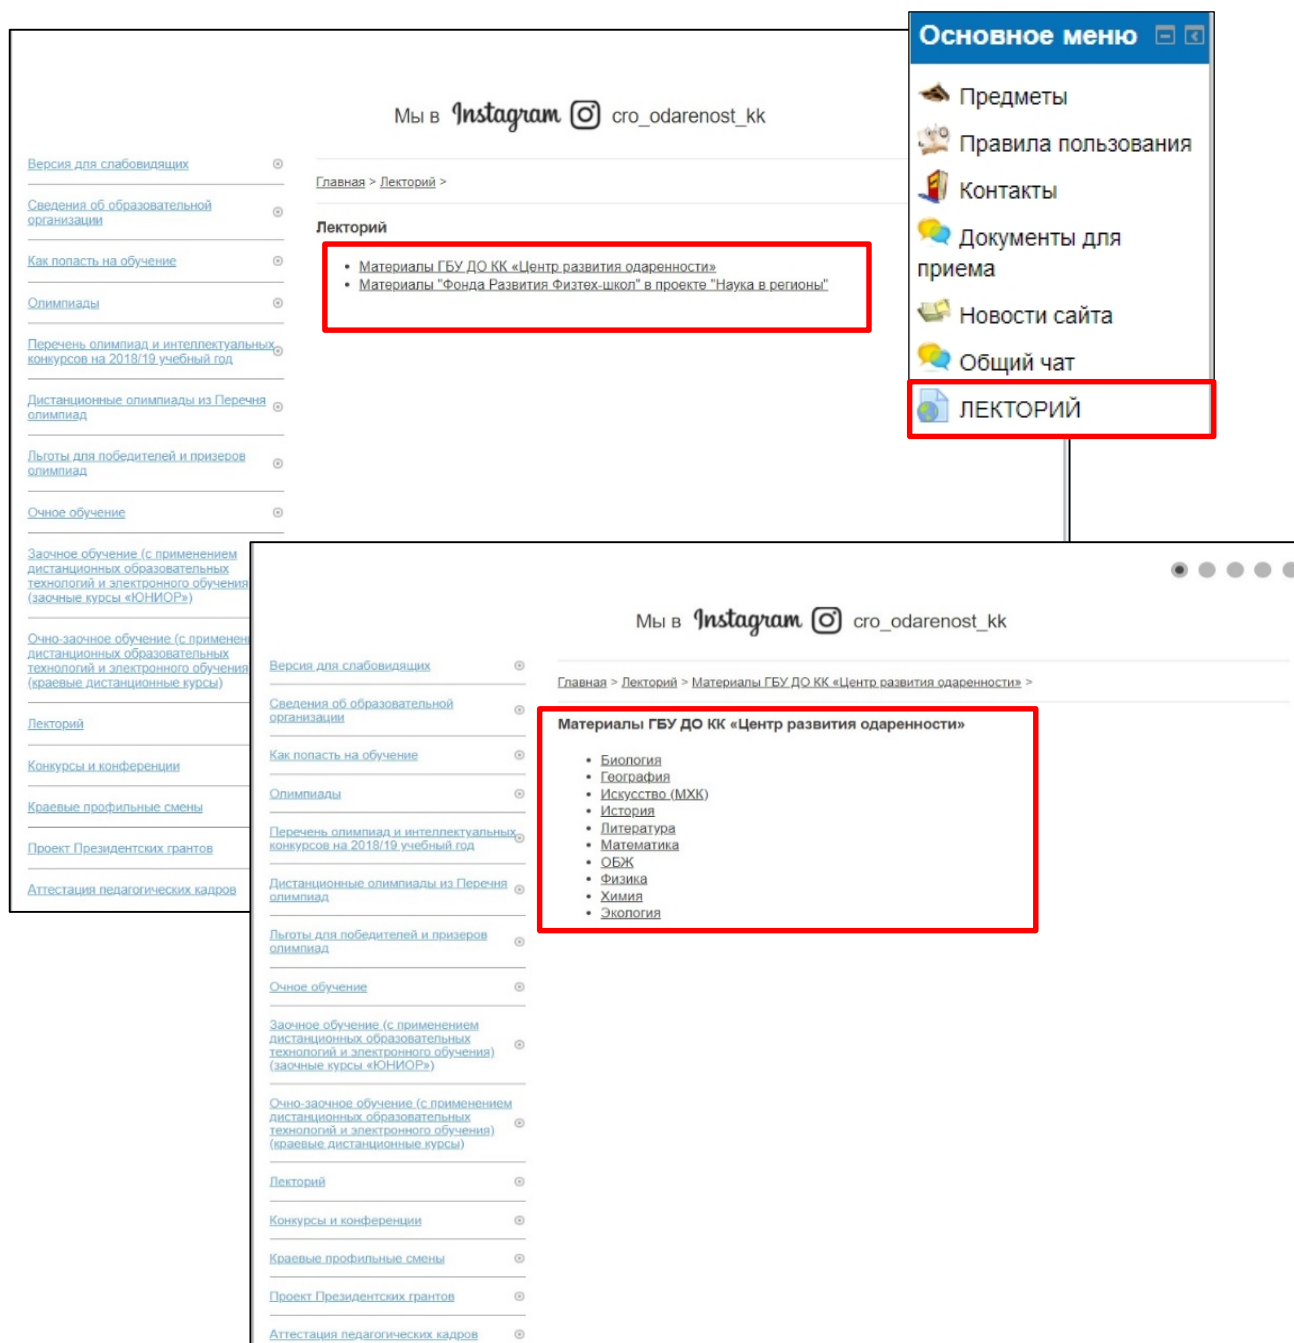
Мы в Instagram cro_odarenost_kk

Версия для слабовидящих
Сведения об образовательной организации
Как попасть на обучение
Олимпиады
Перечень олимпиад и интеллектуальных конкурсов на 2018/19 учебный год
Дистанционные олимпиады из Перечня олимпиад
Льготы для победителей и призеров олимпиад
Очное обучение
Заочное обучение (с применением дистанционных образовательных технологий и электронного обучения) (заочные курсы «ЮНИОР»)
Очно-заочное обучение (с применен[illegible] дистанционных образовательных технологий и электронного обучения) (краевые дистанционные курсы)
Лекторий
Конкурсы и конференции
Краевые профильные смены
Проект Президентских грантов
Аттестация педагогических кадров

Главная > Лекторий >

Лекторий

• Материалы ГБУ ДО КК «Центр развития одаренности»
• Материалы "Фонда Развития Физтех-школ" в проекте "Наука в регионы"

Основное меню
Предметы
Правила пользования
Контакты
Документы для приема
Новости сайта
Общий чат
ЛЕКТОРИЙ

Мы в Instagram cro_odarenost_kk

Версия для слабовидящих
Сведения об образовательной организации
Как попасть на обучение
Олимпиады
Перечень олимпиад и интеллектуальных конкурсов на 2018/19 учебный год
Дистанционные олимпиады из Перечня олимпиад
Льготы для победителей и призеров олимпиад
Очное обучение
Заочное обучение (с применением дистанционных образовательных технологий и электронного обучения) (заочные курсы «ЮНИОР»)
Очно-заочное обучение (с применением дистанционных образовательных технологий и электронного обучения) (краевые дистанционные курсы)
Лекторий
Конкурсы и конференции
Краевые профильные смены
Проект Президентских грантов
Аттестация педагогических кадров

Главная > Лекторий > Материалы ГБУ ДО КК «Центр развития одаренности» >

Материалы ГБУ ДО КК «Центр развития одаренности»

• Биология
• География
• Искусство (МХК)
• История
• Литература
• Математика
• ОБЖ
• Физика
• Химия
• Экология